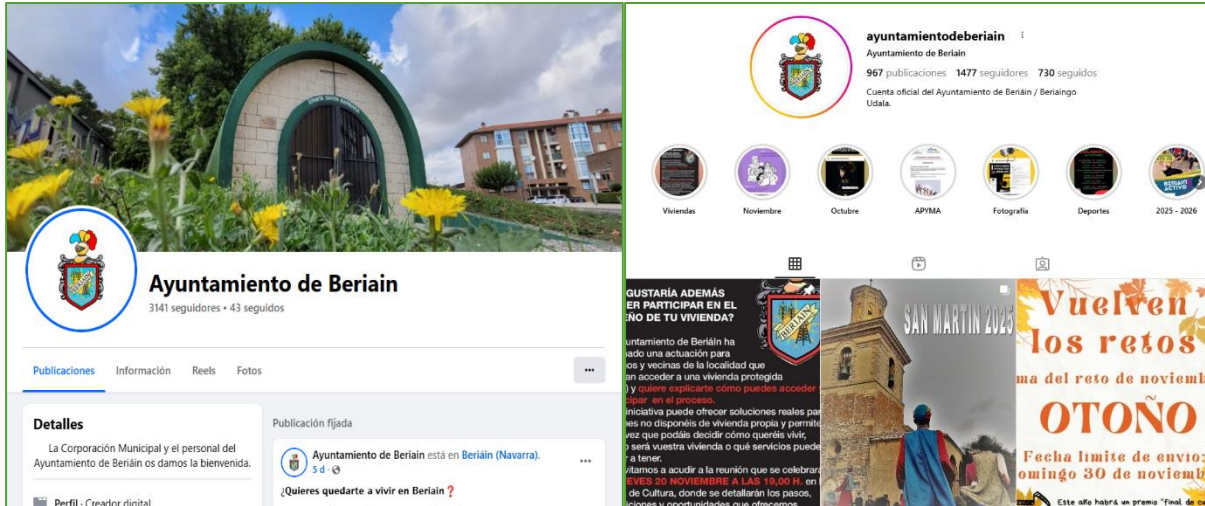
Ayuntamiento de Beriain

3141 seguidores • 43 seguidos

Publicaciones Información Reels Fotos ···

Detalles

La Corporación Municipal y el personal del Ayuntamiento de Beriáin os damos la bienvenida.

Perfil · Creador digital

Publicación fijada

Ayuntamiento de Beriain está en Beriáin (Navarra).
5 d ·

¿Quieres quedarte a vivir en Beriain❓

ayuntamientodeberiain
Ayuntamiento de Beriain
967 publicaciones 1477 seguidores 730 seguidos
Cuenta oficial del Ayuntamiento de Beriáin / Beriaingo Udala.

Viviendas Noviembre Octubre APYMA Fotografía Deportes 2025 - 2026

GUSTARÍA ADEMÁS ER PARTICIPAR EN EL ÑO DE TU VIVIENDA?

yuntamiento de Beriáin ha ado una actuación para os y vecinas de la localidad que an acceder a una vivienda protegida ) y quiere explicarte cómo puedes acceder cipar en el proceso.
iniciativa puede ofrecer soluciones reales par es no disponéis de vivienda propia y permite vez que podáis decidir cómo queréis vivir, será vuestra vivienda o qué servicios puede r a tener.
vitamos a acudir a la reunión que se celebrará EVES 20 NOVIEMBRE A LAS 19,00 H. en de Cultura, donde se detallarán los pasos, ciones y oportunidades que ofrecemos

SAN MARTIN 2025

Vuelven los retos
ma del reto de noviemb
OTOÑO
Fecha límite de envío
omingo 30 de noviemb
Este año habrá un premio "final de c